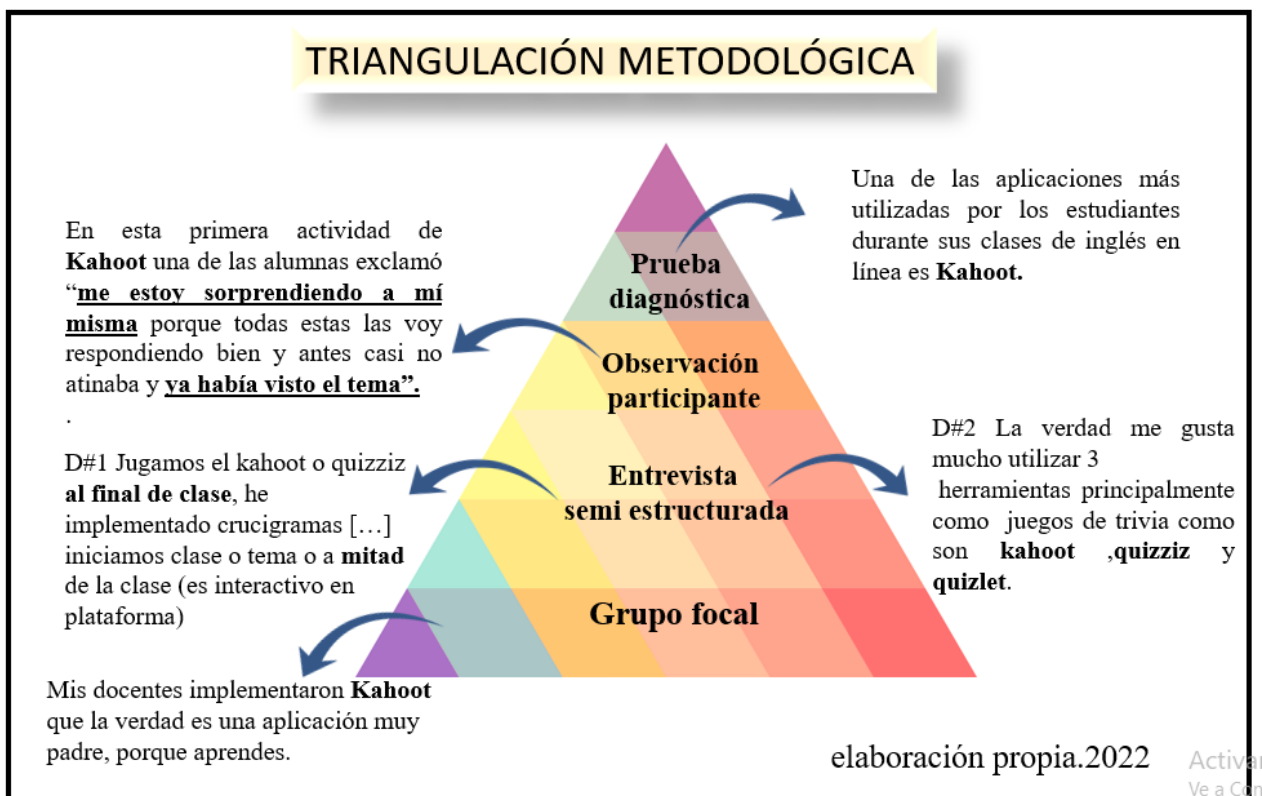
TRIANGULACIÓN METODOLÓGICA

Una de las aplicaciones más utilizadas por los estudiantes durante sus clases de inglés en línea es **Kahoot.**

En esta primera actividad de **Kahoot** una de las alumnas exclamó "**me estoy sorprendiendo a mí misma** porque todas estas las voy respondiendo bien y antes casi no atinaba y **ya había visto el tema".**
.

Prueba diagnóstica

Observación participante

Entrevista semi estructurada

Grupo focal

D#1 Jugamos el kahoot o quizziz **al final de clase**, he implementado crucigramas […] iniciamos clase o tema o a **mitad** de la clase (es interactivo en plataforma)

D#2 La verdad me gusta mucho utilizar 3 herramientas principalmente como juegos de trivia como son **kahoot** ,**quizziz** y **quizlet**.

Mis docentes implementaron **Kahoot** que la verdad es una aplicación muy padre, porque aprendes.

elaboración propia.2022

Activar
Ve a Co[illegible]